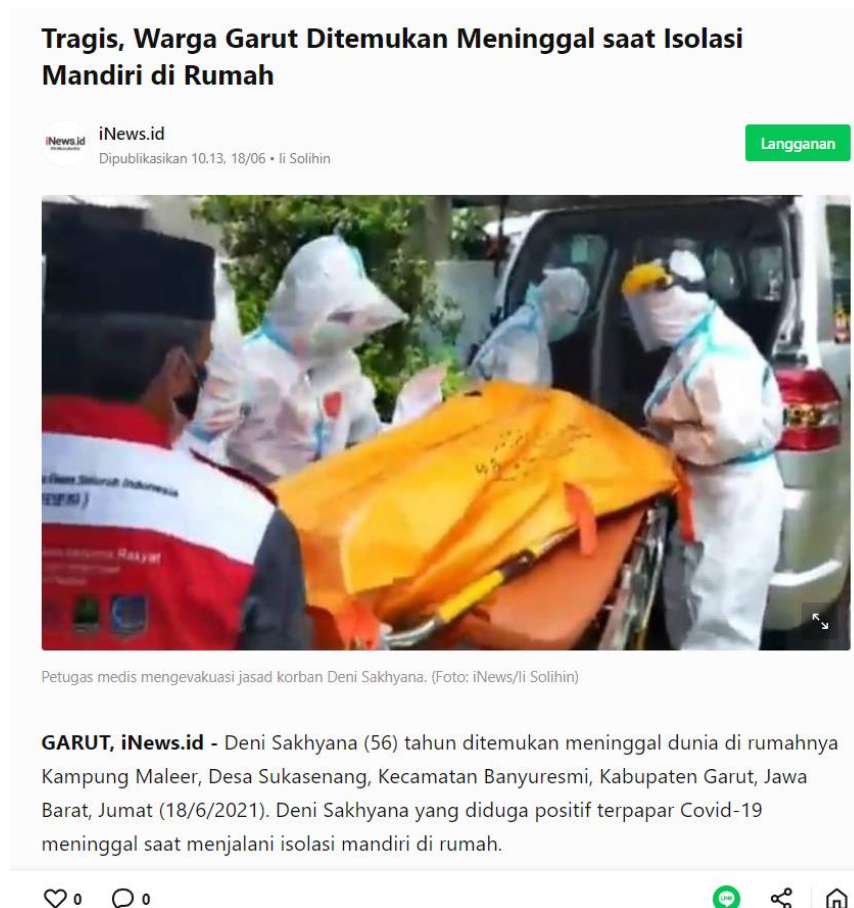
Tragis, Warga Garut Ditemukan Meninggal saat Isolasi Mandiri di Rumah

iNews.id
iNews.id
Dipublikasikan 10.13, 18/06 • Ii Solihin

Langganan

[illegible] Rakyat

Petugas medis mengevakuasi jasad korban Deni Sakhyana. (Foto: iNews/Ii Solihin)

GARUT, iNews.id - Deni Sakhyana (56) tahun ditemukan meninggal dunia di rumahnya Kampung Maleer, Desa Sukasenang, Kecamatan Banyuresmi, Kabupaten Garut, Jawa Barat, Jumat (18/6/2021). Deni Sakhyana yang diduga positif terpapar Covid-19 meninggal saat menjalani isolasi mandiri di rumah.

0 0